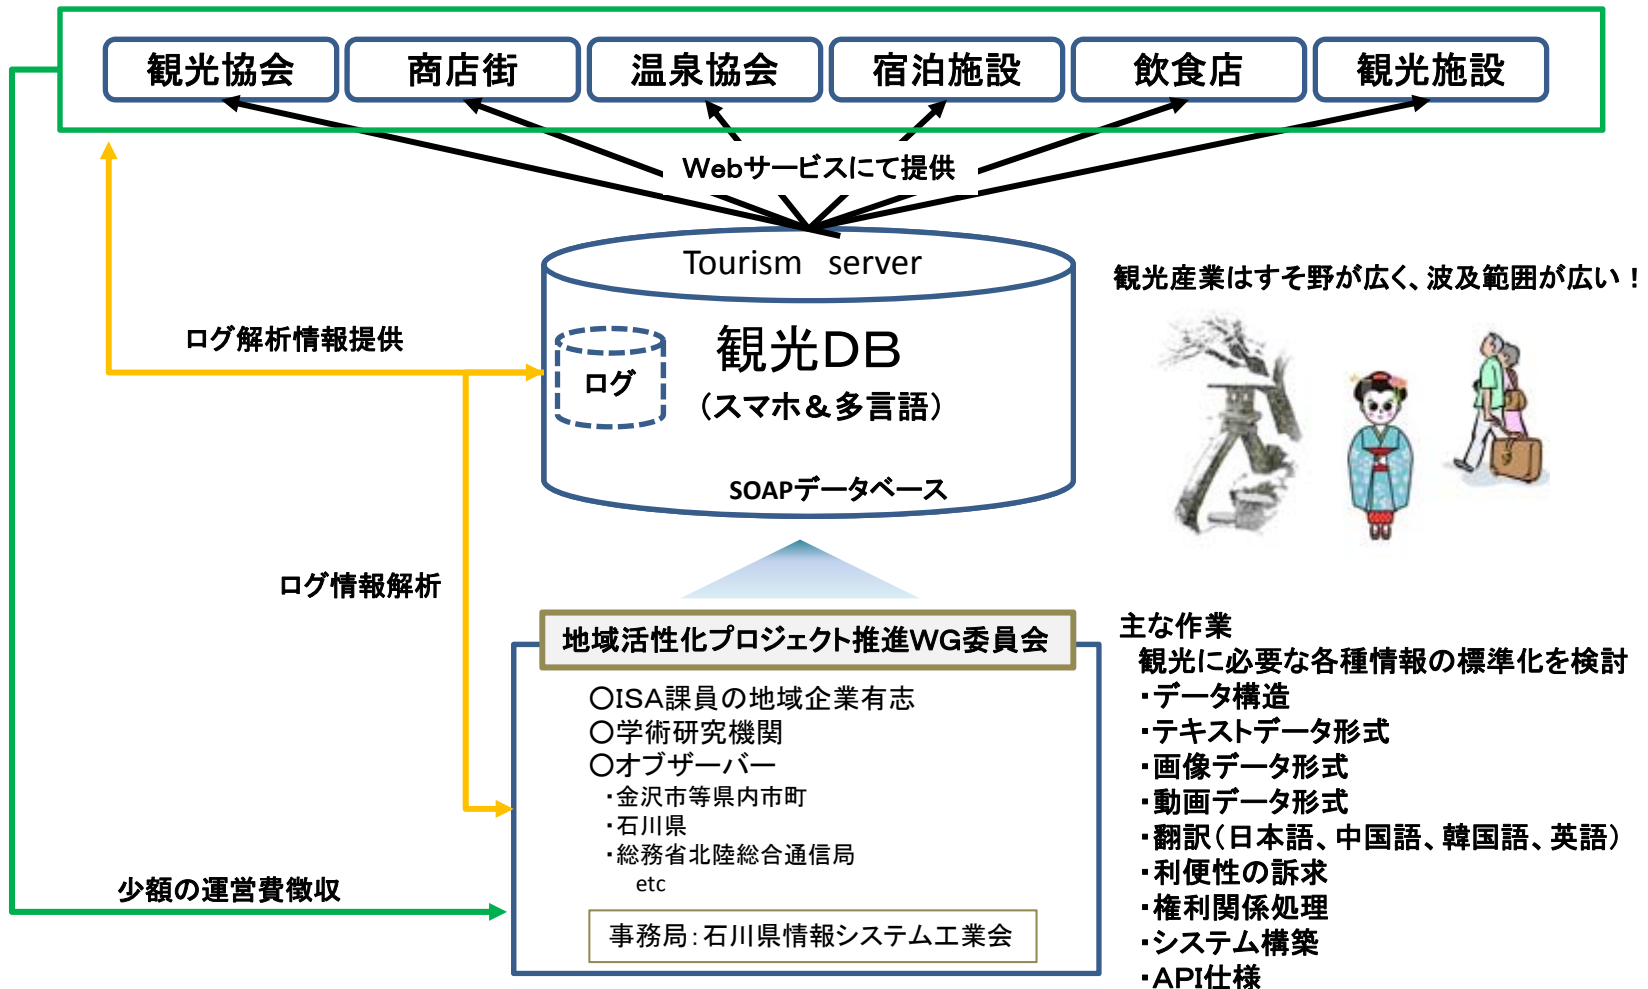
観光協会
商店街
温泉協会
宿泊施設
飲食店
観光施設

Webサービスにて提供

Tourism server

観光DB
（スマホ＆多言語）
ログ
SOAPデータベース

ログ解析情報提供

観光産業はすそ野が広く、波及範囲が広い！

ログ情報解析

地域活性化プロジェクト推進WG委員会
〇ISA課員の地域企業有志
〇学術研究機関
〇オブザーバー
・金沢市等県内市町
・石川県
・総務省北陸総合通信局
etc
事務局：石川県情報システム工業会

少額の運営費徴収

主な作業
観光に必要な各種情報の標準化を検討
・データ構造
・テキストデータ形式
・画像データ形式
・動画データ形式
・翻訳（日本語、中国語、韓国語、英語）
・利便性の訴求
・権利関係処理
・システム構築
・API仕様